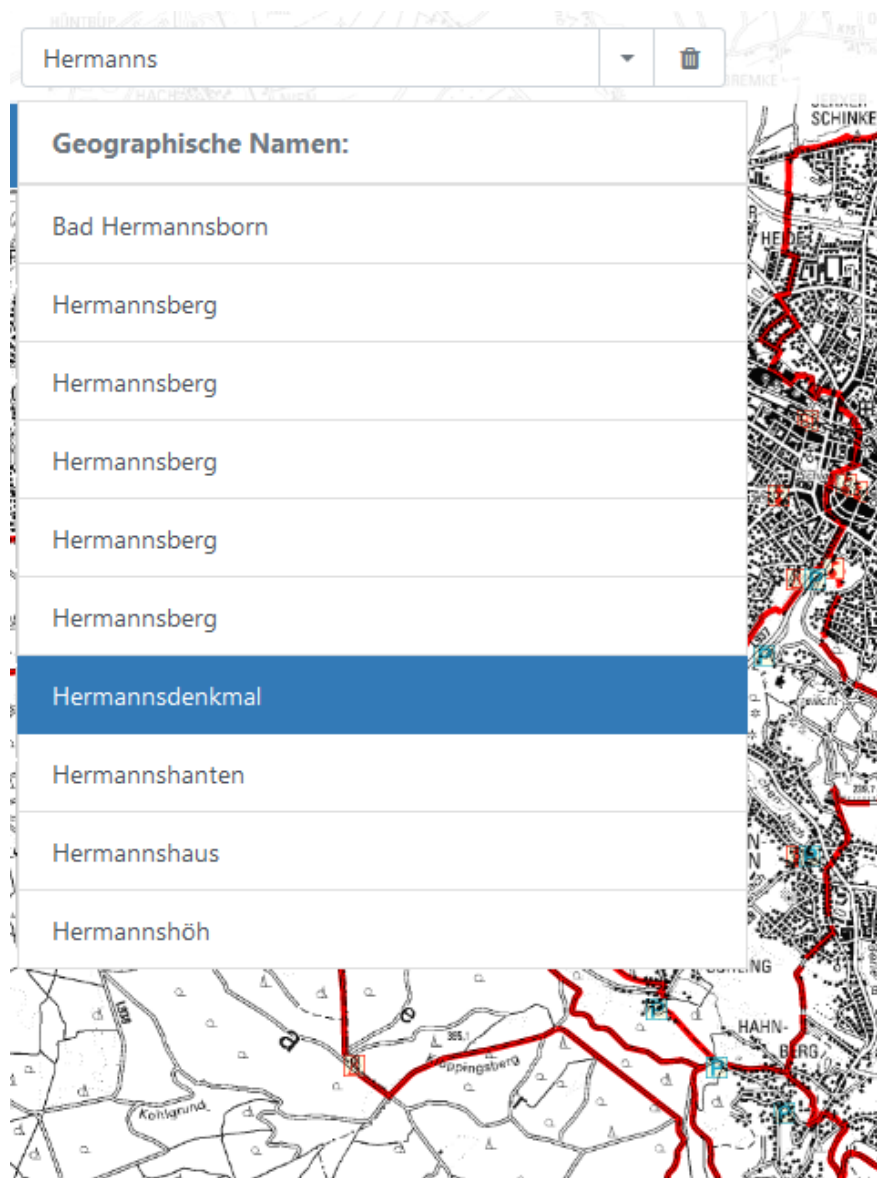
HÜNTRUP

Hermanns

BREMKE

HACHE

JERXER SCHINKE

Geographische Namen:

Bad Hermannsborn

Hermannsberg

Hermannsberg

Hermannsberg

Hermannsberg

Hermannsberg

Hermannsdenkmal

Hermannshanten

Hermannshaus

Hermannshöh

HEIDE

N

N

ING

HAHN-BERG

Kohlgrund

Köppingsberg

365,1

239,7